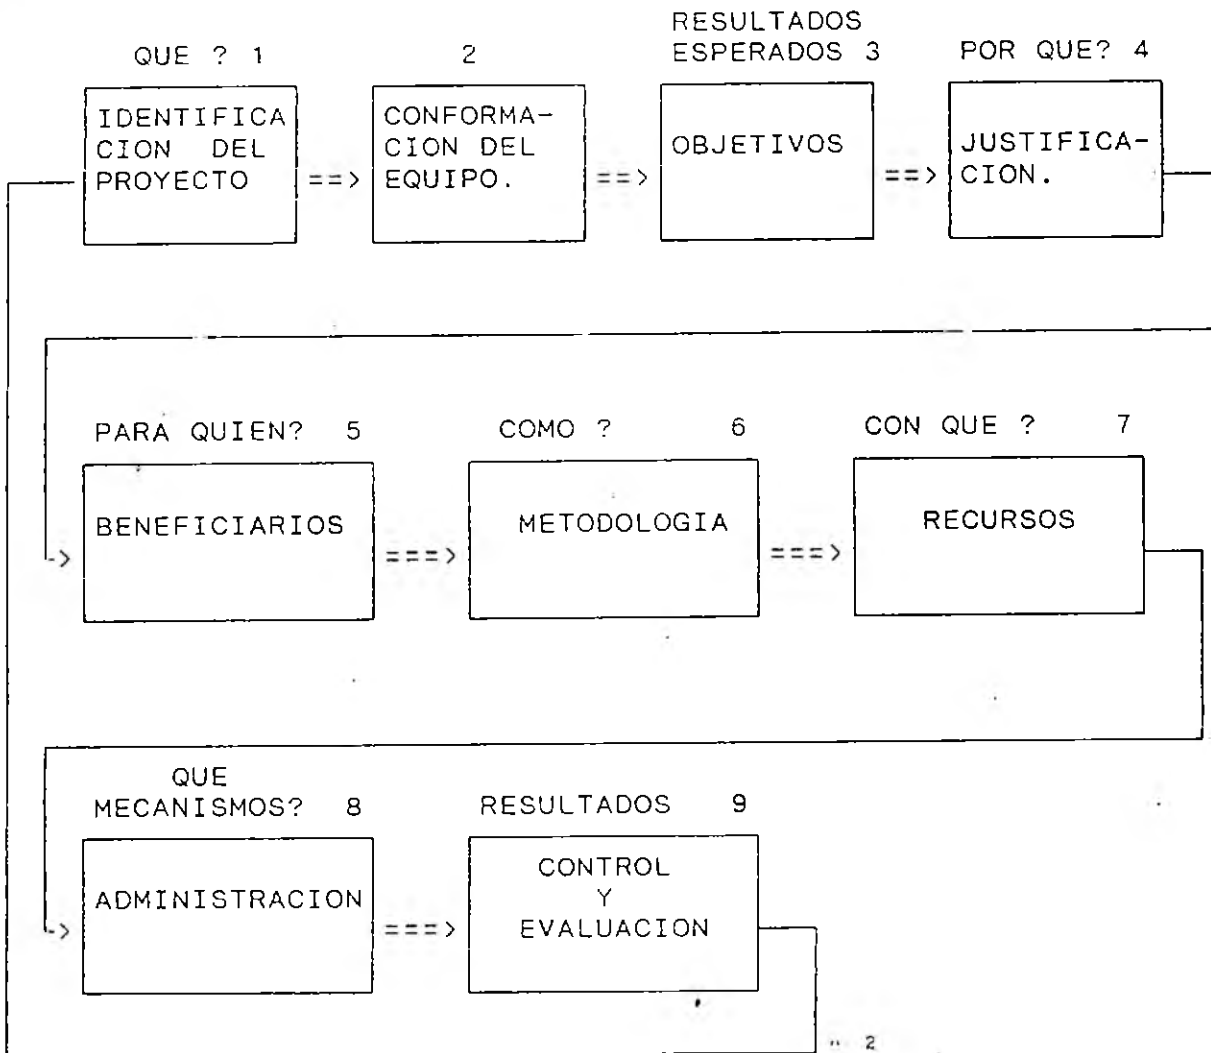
QUE ? 1

IDENTIFICACION DEL PROYECTO

==>

2

CONFORMACION DEL EQUIPO.

==>

RESULTADOS ESPERADOS 3

OBJETIVOS

==>

POR QUE? 4

JUSTIFICACION.

PARA QUIEN? 5

BENEFICIARIOS

===>

COMO ? 6

METODOLOGIA

===>

CON QUE ? 7

RECURSOS

QUE MECANISMOS? 8

ADMINISTRACION

===>

RESULTADOS 9

CONTROL Y EVALUACION

2